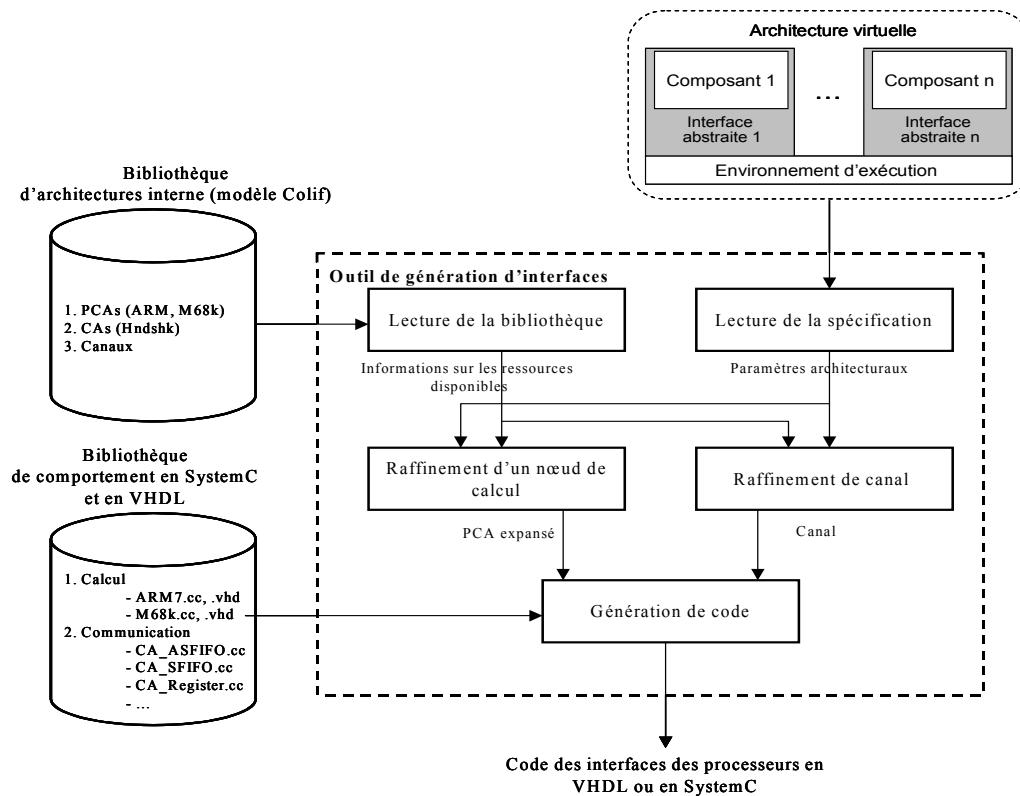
Architecture virtuelle

Composant 1

Interface abstraite 1

...

Composant n

Interface abstraite n

Environnement d'exécution

Bibliothèque d'architectures interne (modèle Colif)

1. PCAs (ARM, M68k)
2. CAs (Hndshk)
3. Canaux

Outil de génération d'interfaces

Lecture de la bibliothèque

Lecture de la spécification

Informations sur les ressources disponibles

Paramètres architecturaux

Bibliothèque de comportement en SystemC et en VHDL

Raffinement d'un nœud de calcul

Raffinement de canal

PCA expansé

Canal

1. Calcul
- ARM7.cc, .vhd
- M68k.cc, .vhd
2. Communication
- CA_ASFIFO.cc
- CA_SFIFO.cc
- CA_Register.cc
- ...

Génération de code

Code des interfaces des processeurs en VHDL ou en SystemC